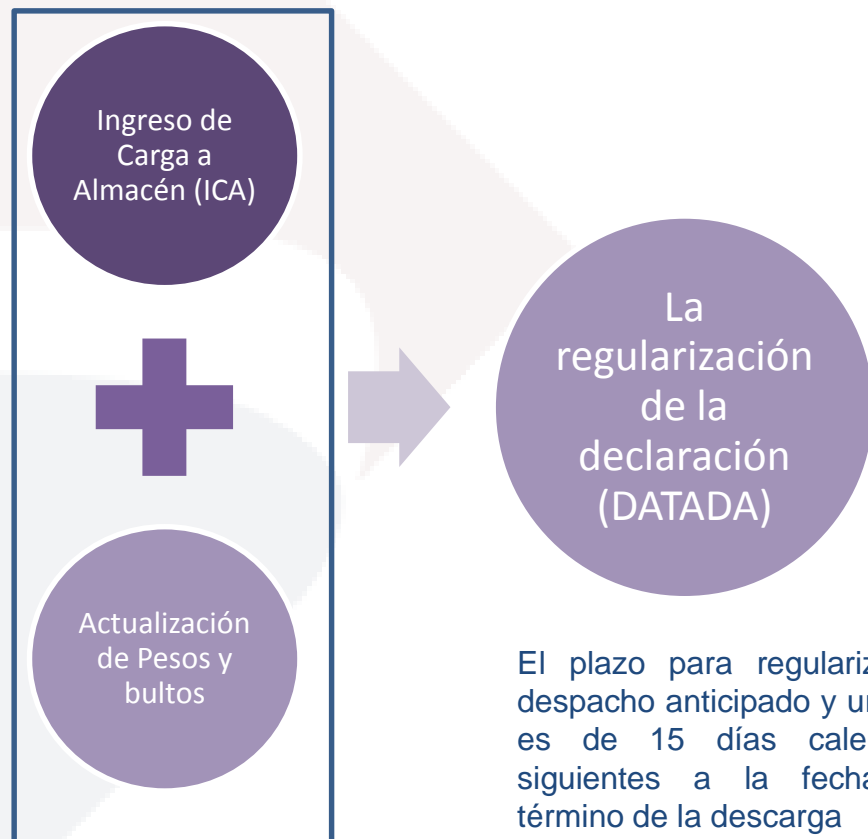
Ingreso de Carga a Almacén (ICA)

Actualización de Pesos y bultos

La regularización de la declaración (DATADA)

El plazo para regulariz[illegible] despacho anticipado y u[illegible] es de 15 días cale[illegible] siguientes a la fecha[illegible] término de la descarga